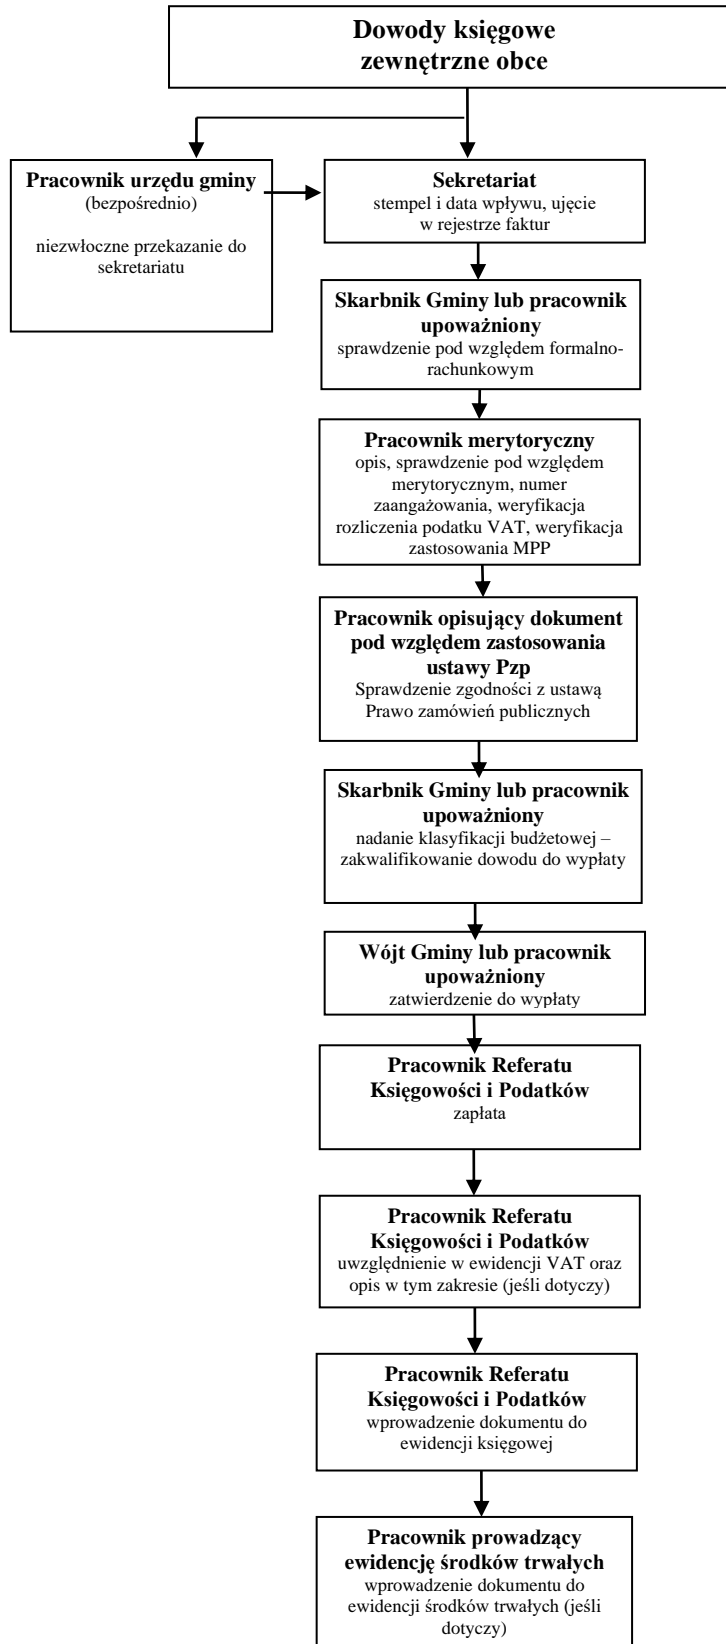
**Dowody księgowe zewnętrzne obce**

**Pracownik urzędu gminy**
(bezpośrednio)

niezwłoczne przekazanie do sekretariatu

**Sekretariat**
stempel i data wpływu, ujęcie w rejestrze faktur

**Skarbnik Gminy lub pracownik upoważniony**
sprawdzenie pod względem formalno-rachunkowym

**Pracownik merytoryczny**
opis, sprawdzenie pod względem merytorycznym, numer zaangażowania, weryfikacja rozliczenia podatku VAT, weryfikacja zastosowania MPP

**Pracownik opisujący dokument pod względem zastosowania ustawy Pzp**
Sprawdzenie zgodności z ustawą Prawo zamówień publicznych

**Skarbnik Gminy lub pracownik upoważniony**
nadanie klasyfikacji budżetowej – zakwalifikowanie dowodu do wypłaty

**Wójt Gminy lub pracownik upoważniony**
zatwierdzenie do wypłaty

**Pracownik Referatu Księgowości i Podatków**
zapłata

**Pracownik Referatu Księgowości i Podatków**
uwzględnienie w ewidencji VAT oraz opis w tym zakresie (jeśli dotyczy)

**Pracownik Referatu Księgowości i Podatków**
wprowadzenie dokumentu do ewidencji księgowej

**Pracownik prowadzący ewidencję środków trwałych**
wprowadzenie dokumentu do ewidencji środków trwałych (jeśli dotyczy)